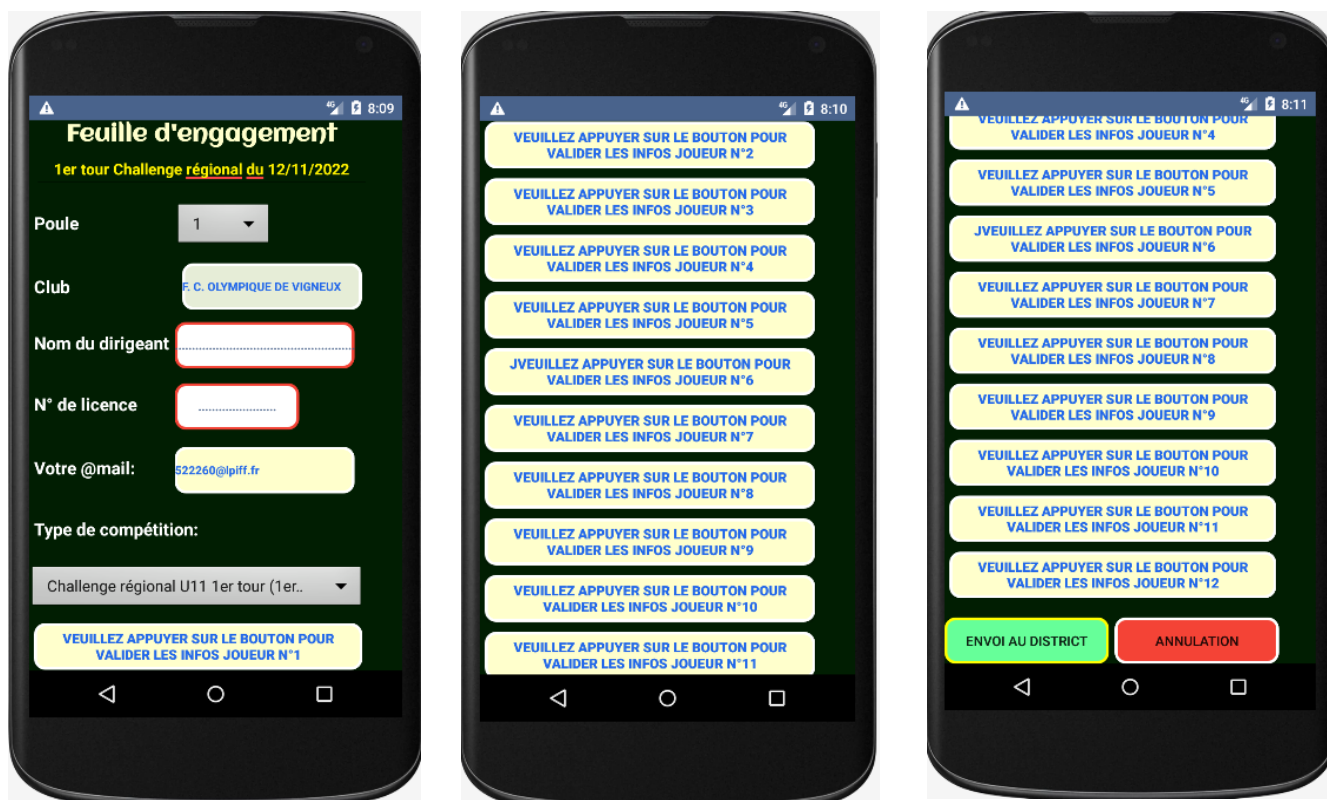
8:09

Feuille d'engagement

1er tour Challenge régional du 12/11/2022

Poule 1

Club F. C. OLYMPIQUE DE VIGNEUX

Nom du dirigeant

N° de licence

Votre @mail: 522260@lpiff.fr

Type de compétition:

Challenge régional U11 1er tour (1er..

VEUILLEZ APPUYER SUR LE BOUTON POUR VALIDER LES INFOS JOUEUR N°1

8:10

VEUILLEZ APPUYER SUR LE BOUTON POUR VALIDER LES INFOS JOUEUR N°2

VEUILLEZ APPUYER SUR LE BOUTON POUR VALIDER LES INFOS JOUEUR N°3

VEUILLEZ APPUYER SUR LE BOUTON POUR VALIDER LES INFOS JOUEUR N°4

VEUILLEZ APPUYER SUR LE BOUTON POUR VALIDER LES INFOS JOUEUR N°5

JVEUILLEZ APPUYER SUR LE BOUTON POUR VALIDER LES INFOS JOUEUR N°6

VEUILLEZ APPUYER SUR LE BOUTON POUR VALIDER LES INFOS JOUEUR N°7

VEUILLEZ APPUYER SUR LE BOUTON POUR VALIDER LES INFOS JOUEUR N°8

VEUILLEZ APPUYER SUR LE BOUTON POUR VALIDER LES INFOS JOUEUR N°9

VEUILLEZ APPUYER SUR LE BOUTON POUR VALIDER LES INFOS JOUEUR N°10

VEUILLEZ APPUYER SUR LE BOUTON POUR VALIDER LES INFOS JOUEUR N°11

8:11

VEUILLEZ APPUYER SUR LE BOUTON POUR VALIDER LES INFOS JOUEUR N°4

VEUILLEZ APPUYER SUR LE BOUTON POUR VALIDER LES INFOS JOUEUR N°5

JVEUILLEZ APPUYER SUR LE BOUTON POUR VALIDER LES INFOS JOUEUR N°6

VEUILLEZ APPUYER SUR LE BOUTON POUR VALIDER LES INFOS JOUEUR N°7

VEUILLEZ APPUYER SUR LE BOUTON POUR VALIDER LES INFOS JOUEUR N°8

VEUILLEZ APPUYER SUR LE BOUTON POUR VALIDER LES INFOS JOUEUR N°9

VEUILLEZ APPUYER SUR LE BOUTON POUR VALIDER LES INFOS JOUEUR N°10

VEUILLEZ APPUYER SUR LE BOUTON POUR VALIDER LES INFOS JOUEUR N°11

VEUILLEZ APPUYER SUR LE BOUTON POUR VALIDER LES INFOS JOUEUR N°12

ENVOI AU DISTRICT

ANNULATION